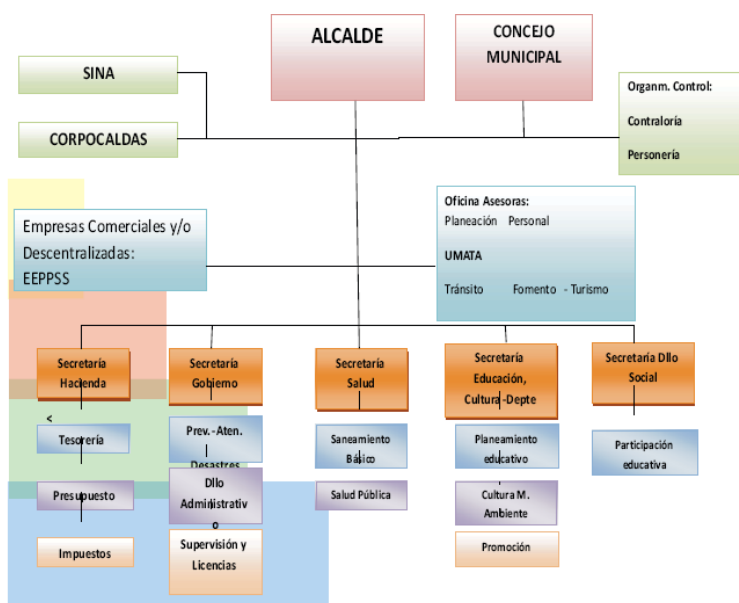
ALCALDE

CONCEJO MUNICIPAL

SINA

CORPOCALDAS

Organm. Control:

Contraloría

Personería

Empresas Comerciales y/o Descentralizadas: EEPPSS

Oficina Asesoras:
Planeación Personal

UMATA

Tránsito Fomento - Turismo

Secretaría Hacienda

Secretaría Gobierno

Secretaría Salud

Secretaría Educación, Cultura -Depte

Secretaría Dllo Social

<

Tesorería

Prev. - Aten. Desastres

Saneamiento Básico

Planeamiento educativo

Participación educativa

Presupuesto

Dllo Administrativo

Salud Pública

Cultura M. Ambiente

Impuestos

Supervisión y Licencias

Promoción